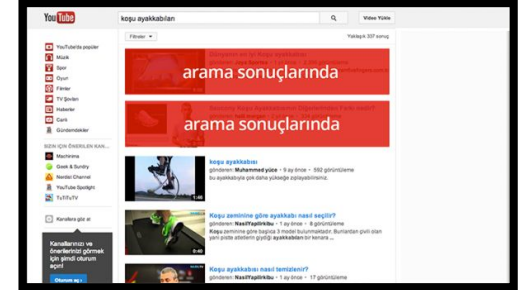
YouTube

koşu ayakkabıları

Video Yükle

Filtreler

Yaklaşık 337 sonuç

YouTube'da popüler
Müzik
Spor
Oyun
Filmler
TV Şovları
Haberler
Canlı
Gündemdekiler

SİZİN İÇİN ÖNERİLEN KAN...

Machinima
Geek & Sundry
Nerdist Channel
YouTube Spotlight
TuTiTuTV

Kanallara göz at

Kanallarınızı ve önerilerinizi görmek için şimdi oturum açın!

Oturum aç

arama sonuçlarında

arama sonuçlarında

koşu ayakkabısı
gönderen: Muhammed yüce · 9 ay önce · 592 görüntüleme
bu ayakkabıyla gün daha yükseğe zıplayabilirsin

Koşu zeminine göre ayakkabı nasıl seçilir?
gönderen: NasılYapılırkibu · 1 yıl önce · 5.072 görüntüleme
Koşu zeminine göre ayakkabı 3 model bulunmaktadır. Bunlardan gün ileri yol patika atletler giydiği ayakkabıları bir kenara ...

Koşu ayakkabısı nasıl temizlenir?
gönderen: NasılYapılırkibu · 1 yıl önce · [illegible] görüntüleme